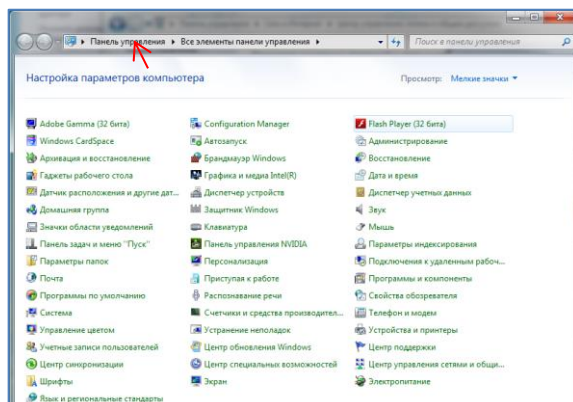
Панель управления ▸ Все элементы панели управления ▸

Поиск в панели управления

Настройка параметров компьютера

Просмотр: Мелкие значки ▾

Adobe Gamma (32 бита)
Windows CardSpace
Архивация и восстановление
Гаджеты рабочего стола
Датчик расположения и другие дат...
Домашняя группа
Значки области уведомлений
Панель задач и меню "Пуск"
Параметры папок
Почта
Программы по умолчанию
Система
Управление цветом
Учетные записи пользователей
Центр синхронизации
Шрифты
Язык и региональные стандарты

Configuration Manager
Автозапуск
Брандмауэр Windows
Графика и медиа Intel(R)
Диспетчер устройств
Защитник Windows
Клавиатура
Панель управления NVIDIA
Персонализация
Приступая к работе
Распознавание речи
Счетчики и средства производител...
Устранение неполадок
Центр обновления Windows
Центр специальных возможностей
Экран

Flash Player (32 бита)
Администрирование
Восстановление
Дата и время
Диспетчер учетных данных
Звук
Мышь
Параметры индексирования
Подключения к удаленным рабоч...
Программы и компоненты
Свойства обозревателя
Телефон и модем
Устройства и принтеры
Центр поддержки
Центр управления сетями и общ...
Электропитание